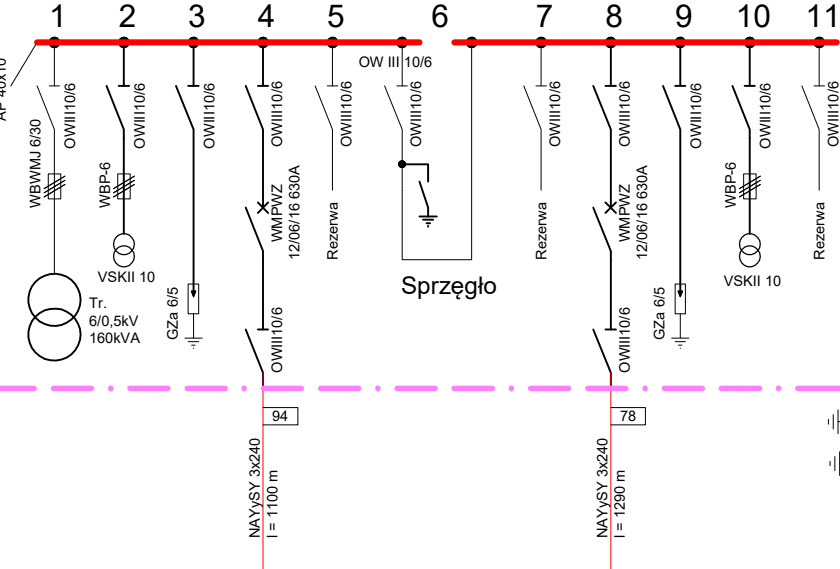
1 2 3 4 5 6 7 8 9 10 11

AP 40x10

OWII10/6
OWII10/6
OWII10/6
OWIII10/6
OWIII10/6
OW III 10/6
OWIII10/6
OWIII10/6
OWIII10/6
OWII10/6
OWIII10/6
OWIII10/6

WBWMJ 6/30
WBP-6
VSKII 10
Tr.
6/0,5kV
160kVA
GZa 6/5
WMPWZ
12/06/16 630A
OWIII10/6
Rezerwa
Sprzęgło
Rezerwa
WMPWZ
12/06/16 630A
OWIII10/6
GZa 6/5
WBP-6
VSKII 10
Rezerwa

94
NAYySY 3x240
l = 1100 m

78
NAYySY 3x240
l = 1290 m